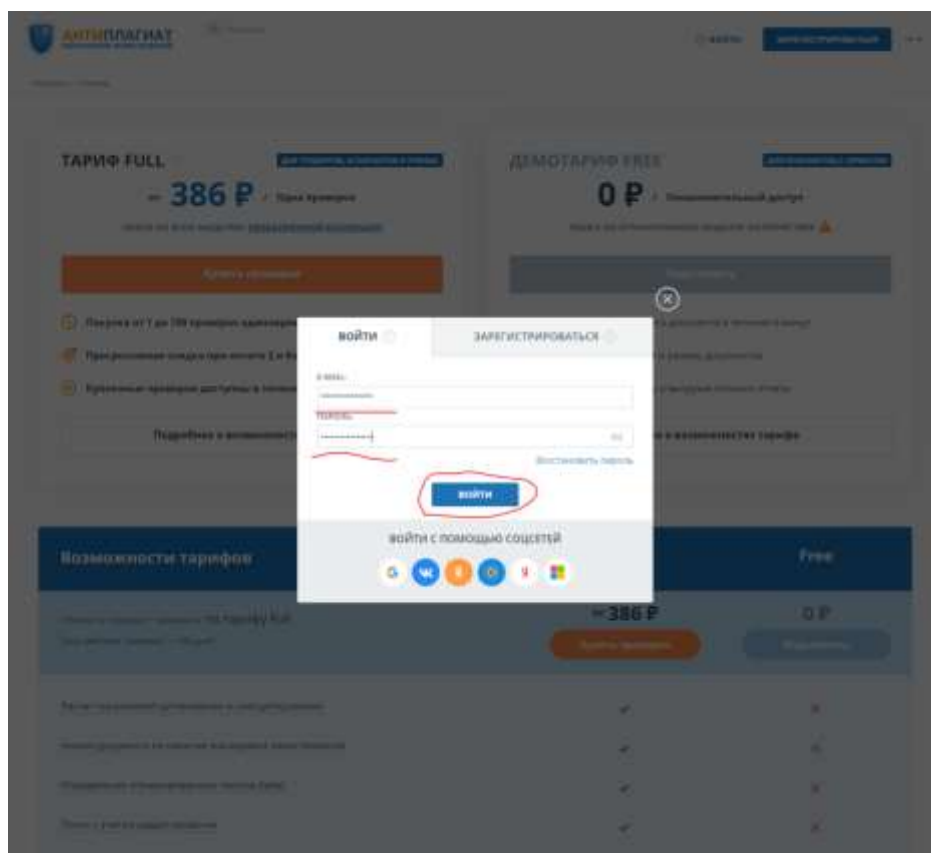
АНТИПЛАГИАТ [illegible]

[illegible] ЗАРЕГИСТРИРОВАТЬСЯ

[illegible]

ТАРИФ FULL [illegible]

от 386 ₽ / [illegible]

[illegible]

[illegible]

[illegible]

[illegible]

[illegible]

Подробнее о возможност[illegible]

ДЕМОТАРИФ FREE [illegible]

0 ₽ / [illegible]

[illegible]

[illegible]

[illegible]

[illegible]

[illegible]

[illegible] о возможностях тарифа

ВОЙТИ

ЗАРЕГИСТРИРОВАТЬСЯ

E-MAIL:

ПАРОЛЬ:

Восстановить пароль

ВОЙТИ

ВОЙТИ С ПОМОЩЬЮ СОЦСЕТЕЙ

Возможности тарифов

Free

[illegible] по тарифу Full

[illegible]

от 386 ₽

0 ₽

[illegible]

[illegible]

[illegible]

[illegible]

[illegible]

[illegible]